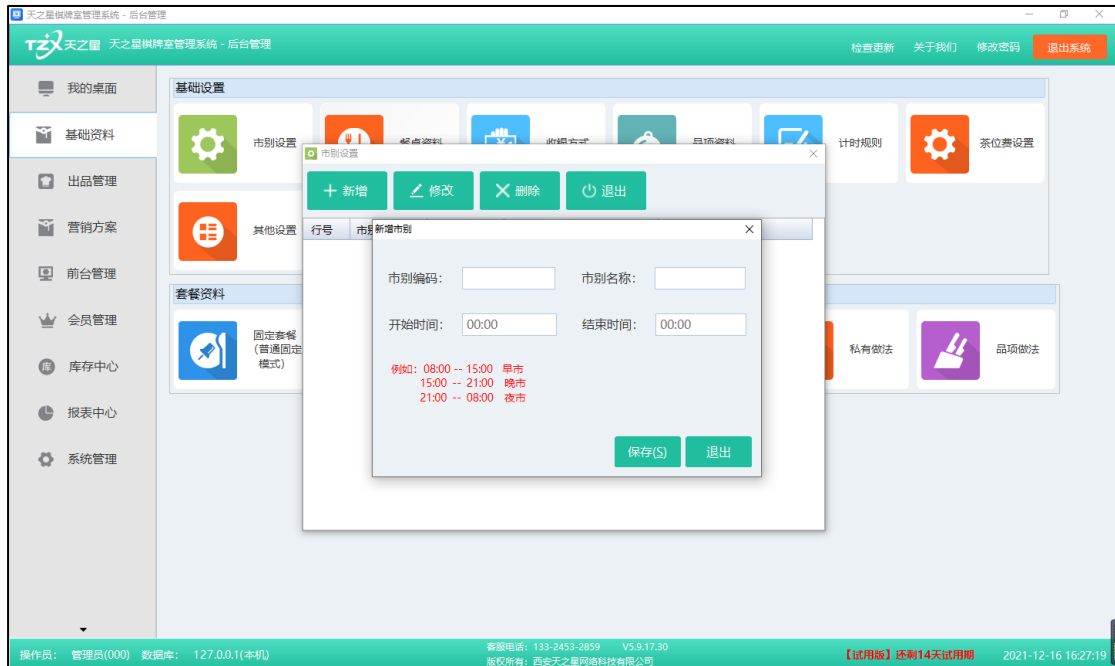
天之星棋牌室管理系统 - 后台管理

TZX 天之星 天之星棋牌室管理系统 - 后台管理

检查更新　关于我们　修改密码　退出系统

我的桌面
基础资料
出品管理
营销方案
前台管理
会员管理
库存中心
报表中心
系统管理

基础设置

市别设置　餐桌资料　收银方式　品项资料　计时规则　茶位费设置

其他设置

套餐资料

固定套餐（普通固定模式）

私有做法　品项做法

市别设置

新增　修改　删除　退出

行号　市别

新增市别

市别编码：　市别名称：

开始时间：00:00　结束时间：00:00

例如：08:00 -- 15:00 早市
15:00 -- 21:00 晚市
21:00 -- 08:00 夜市

保存(S)　退出

操作员：管理员(000)　数据库：127.0.0.1(本机)

客服电话：133-2453-2859　V5.9.17.30
版权所有：西安天之星网络科技有限公司

【试用版】还剩14天试用期　2021-12-16 16:27:19